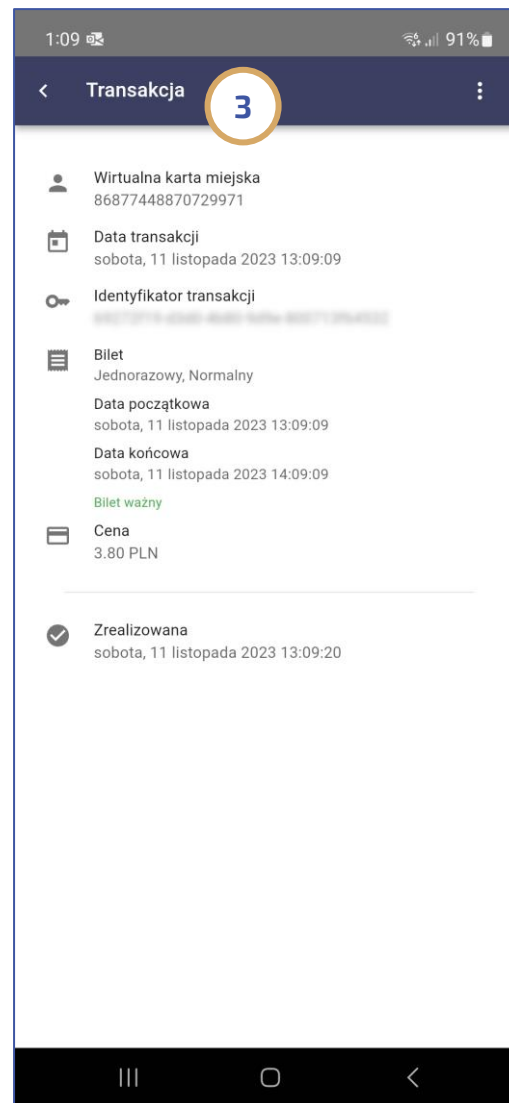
1:09 91%

Transakcja

3

Wirtualna karta miejska
86877448870729971

Data transakcji
sobota, 11 listopada 2023 13:09:09

Identyfikator transakcji
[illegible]

Bilet
Jednorazowy, Normalny

Data początkowa
sobota, 11 listopada 2023 13:09:09

Data końcowa
sobota, 11 listopada 2023 14:09:09

Bilet ważny

Cena
3.80 PLN

Zrealizowana
sobota, 11 listopada 2023 13:09:20